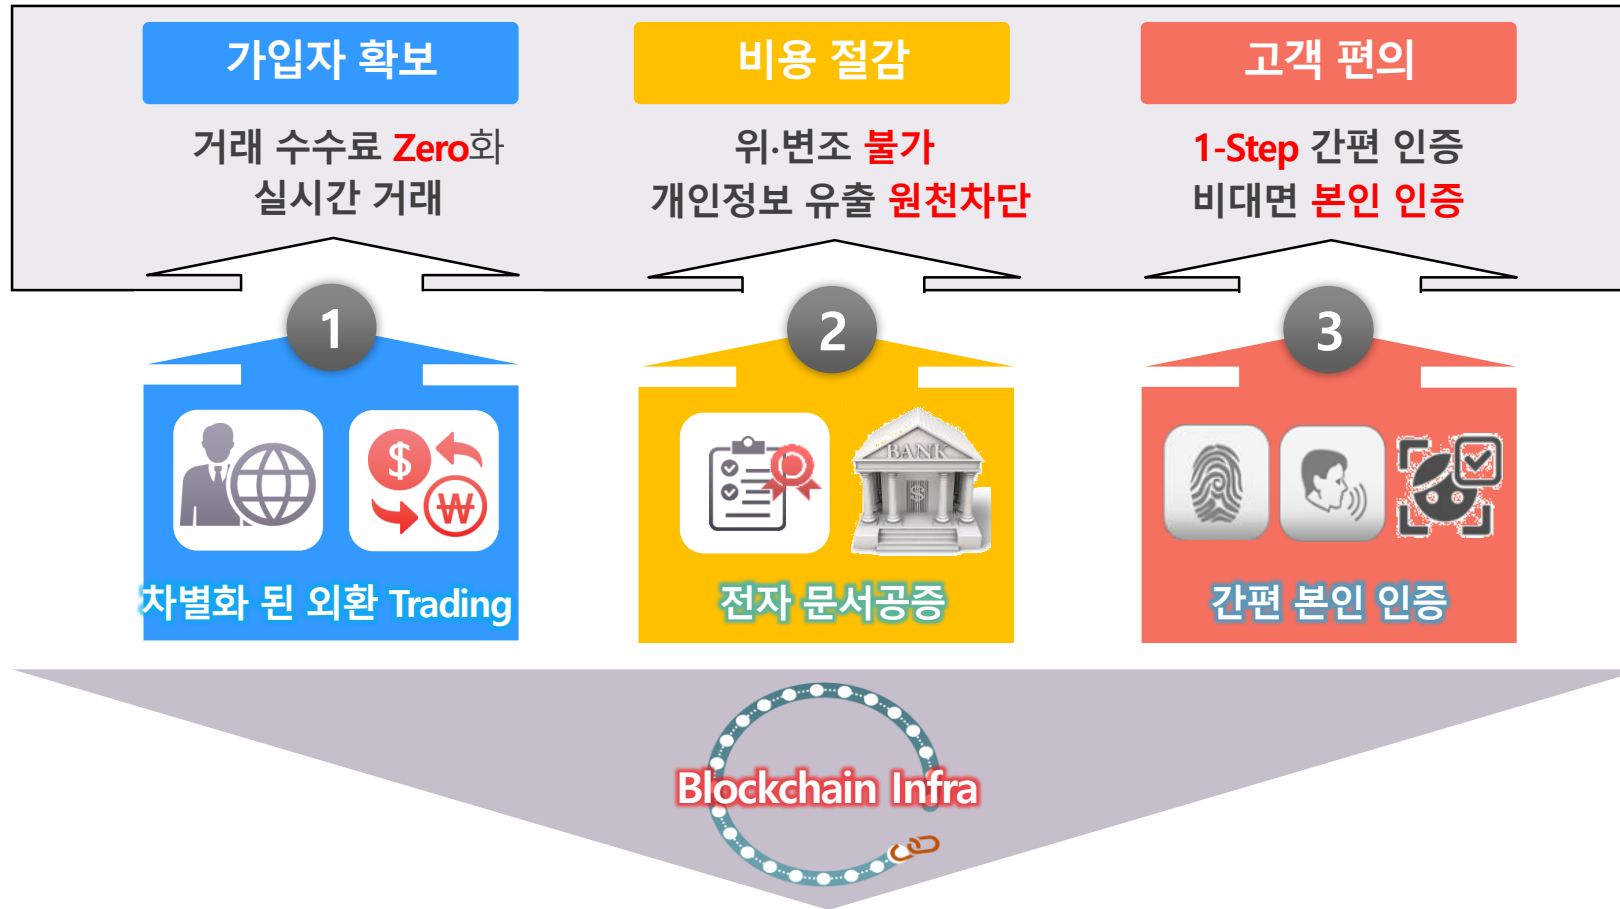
가입자 확보

거래 수수료 Zero화
실시간 거래

비용 절감

위·변조 불가
개인정보 유출 원천차단

고객 편의

1-Step 간편 인증
비대면 본인 인증

1

$

₩

차별화 된 외환 Trading

2

BANK

$

전자 문서공증

3

간편 본인 인증

Blockchain Infra